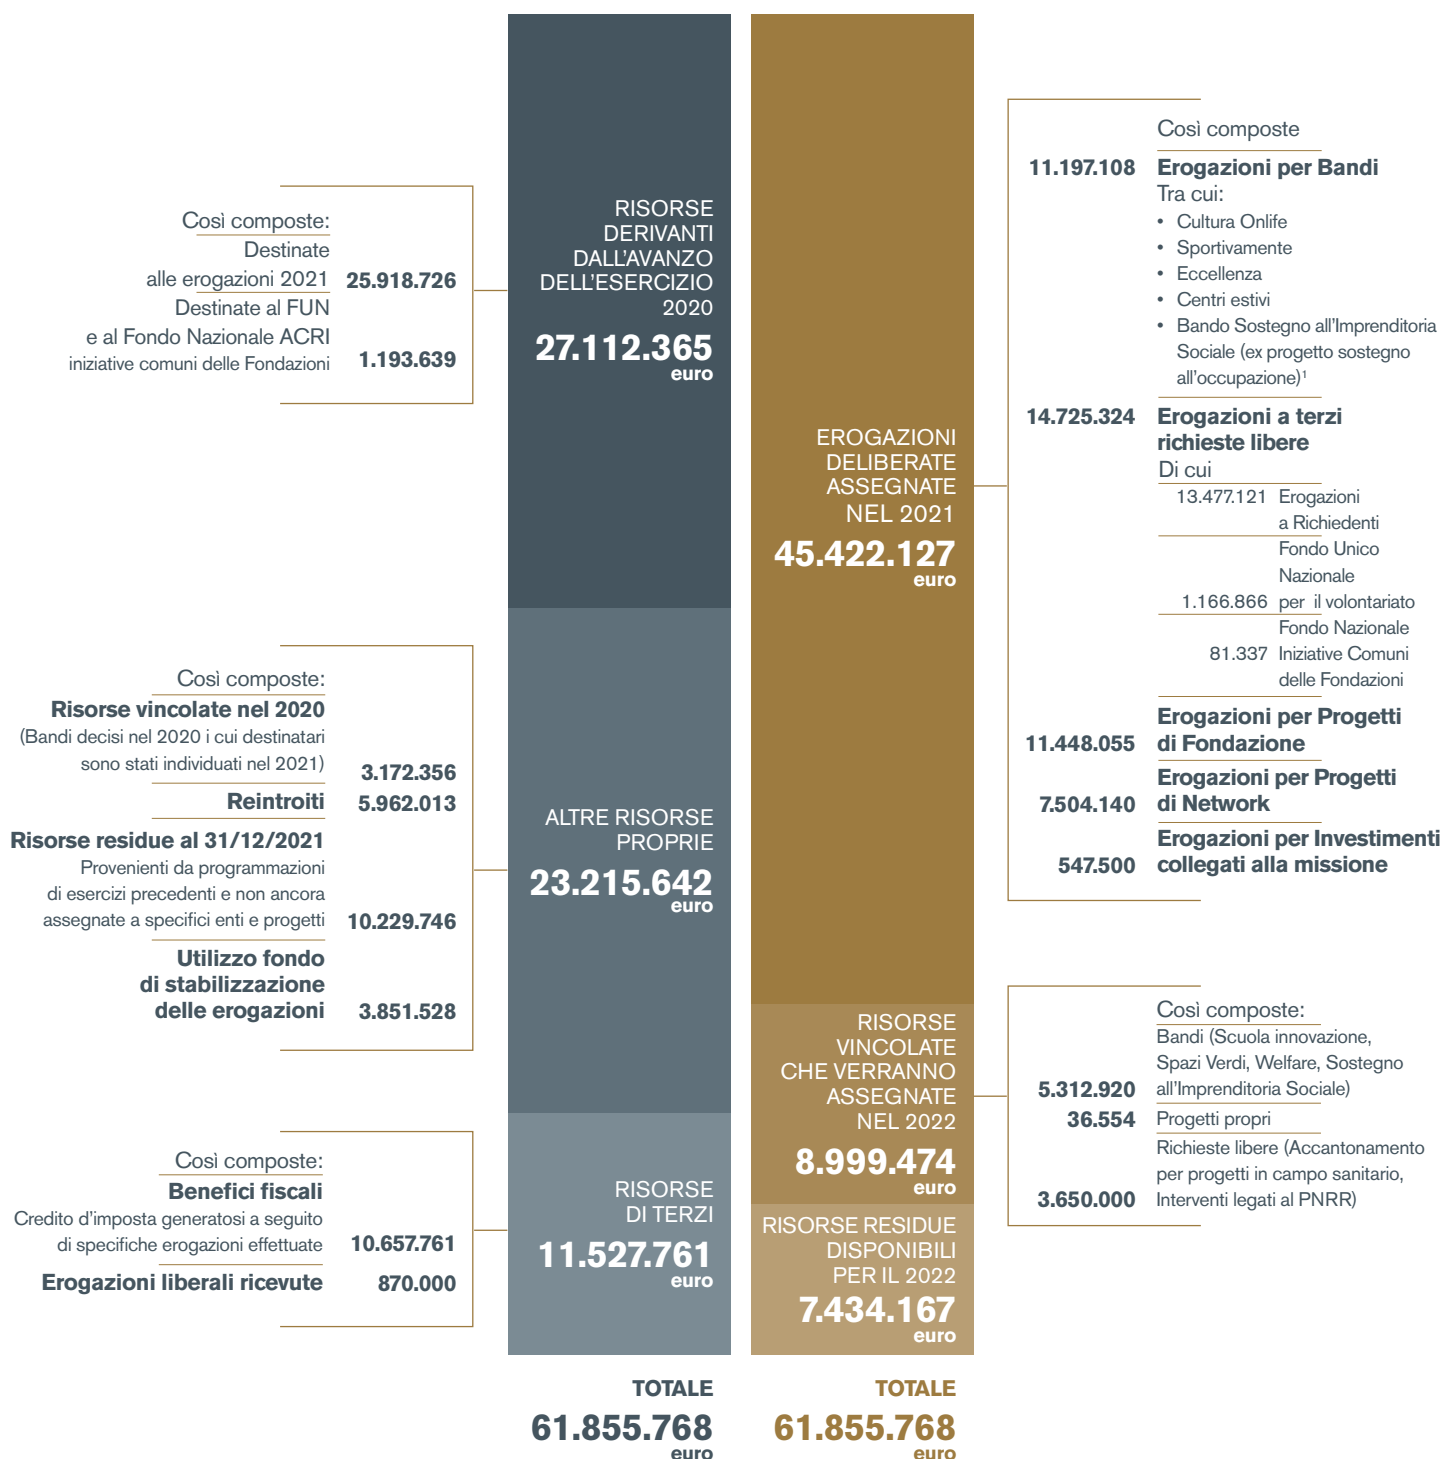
Così composte:
Destinate alle erogazioni 2021 25.918.726
Destinate al FUN e al Fondo Nazionale ACRI iniziative comuni delle Fondazioni 1.193.639

RISORSE DERIVANTI DALL'AVANZO DELL'ESERCIZIO 2020
27.112.365 euro

Così composte:
Risorse vincolate nel 2020
(Bandi decisi nel 2020 i cui destinatari sono stati individuati nel 2021) 3.172.356
Reintroiti 5.962.013
Risorse residue al 31/12/2021
Provenienti da programmazioni di esercizi precedenti e non ancora assegnate a specifici enti e progetti 10.229.746
Utilizzo fondo di stabilizzazione delle erogazioni 3.851.528

ALTRE RISORSE PROPRIE
23.215.642 euro

Così composte:
Benefici fiscali
Credito d'imposta generatosi a seguito di specifiche erogazioni effettuate 10.657.761
Erogazioni liberali ricevute 870.000

RISORSE DI TERZI
11.527.761 euro

TOTALE
61.855.768 euro

EROGAZIONI DELIBERATE ASSEGNATE NEL 2021
45.422.127 euro

RISORSE VINCOLATE CHE VERRANNO ASSEGNATE NEL 2022
8.999.474 euro

RISORSE RESIDUE DISPONIBILI PER IL 2022
7.434.167 euro

TOTALE
61.855.768 euro

Così composte
11.197.108 Erogazioni per Bandi
Tra cui:
• Cultura Onlife
• Sportivamente
• Eccellenza
• Centri estivi
• Bando Sostegno all'Imprenditoria Sociale (ex progetto sostegno all'occupazione)$^1$
14.725.324 Erogazioni a terzi richieste libere
Di cui
13.477.121 Erogazioni a Richiedenti
1.166.866 Fondo Unico Nazionale per il volontariato
81.337 Fondo Nazionale Iniziative Comuni delle Fondazioni
11.448.055 Erogazioni per Progetti di Fondazione
7.504.140 Erogazioni per Progetti di Network
547.500 Erogazioni per Investimenti collegati alla missione

Così composte:
5.312.920 Bandi (Scuola innovazione, Spazi Verdi, Welfare, Sostegno all'Imprenditoria Sociale)
36.554 Progetti propri
3.650.000 Richieste libere (Accantonamento per progetti in campo sanitario, Interventi legati al PNRR)